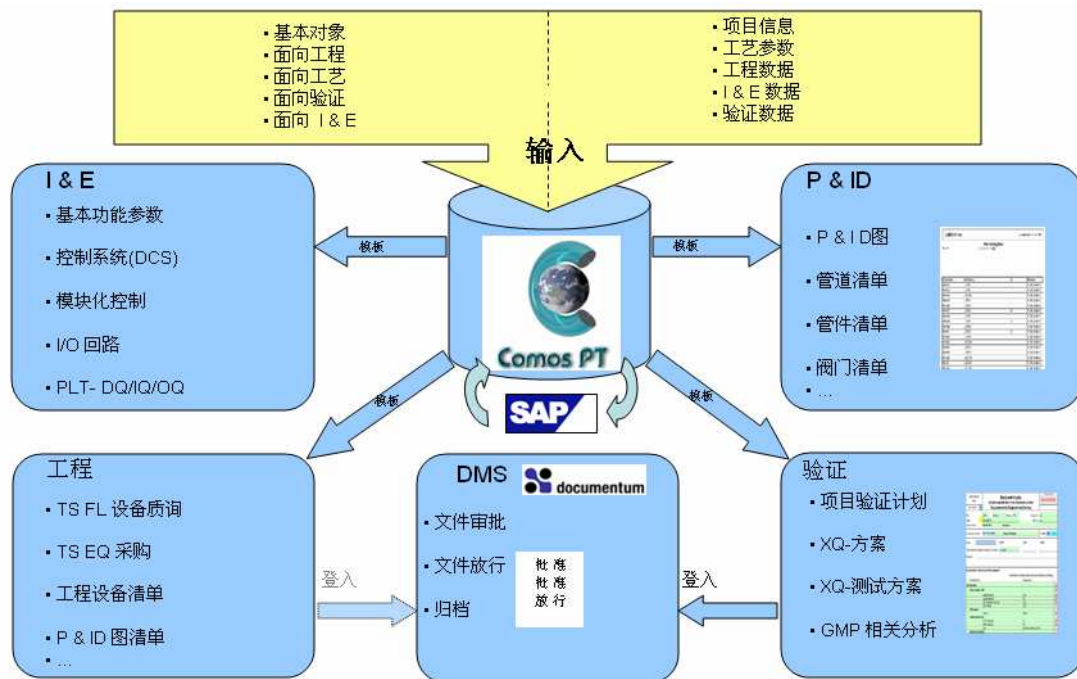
• 基本对象
• 面向工程
• 面向工艺
• 面向验证
• 面向 I & E

• 项目信息
• 工艺参数
• 工程数据
• I & E 数据
• 验证数据

输入

I & E
• 基本功能参数
• 控制系统(DCS)
• 模块化控制
• I/O 回路
• PLT- DQ/IQ/OQ

模板

Comos PT

SAP

模板

P & ID
• P & I D图
• 管道清单
• 管件清单
• 阀门清单
• ...

模板

模板

工程
• TS FL 设备质询
• TS EQ 采购
• 工程设备清单
• P & ID 图清单
• ...

登入

DMS documentum
• 文件审批
• 文件放行
• 归档

批 准
批 准
放 行

登入

验证
• 项目验证计划
• XQ-方案
• XQ-测试方案
• GMP 相关分析